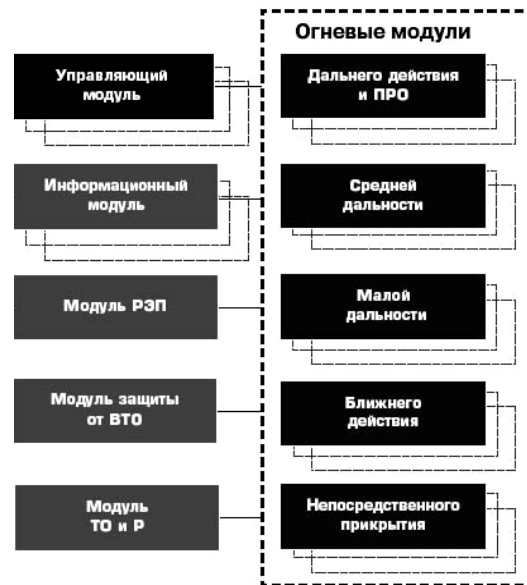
Огневые модули

Управляющий модуль

Информационный модуль

Модуль РЭП

Модуль защиты от ВТО

Модуль ТО и Р

Дальнего действия и ПРО

Средней дальности

Малой дальности

Ближнего действия

Непосредственного прикрытия